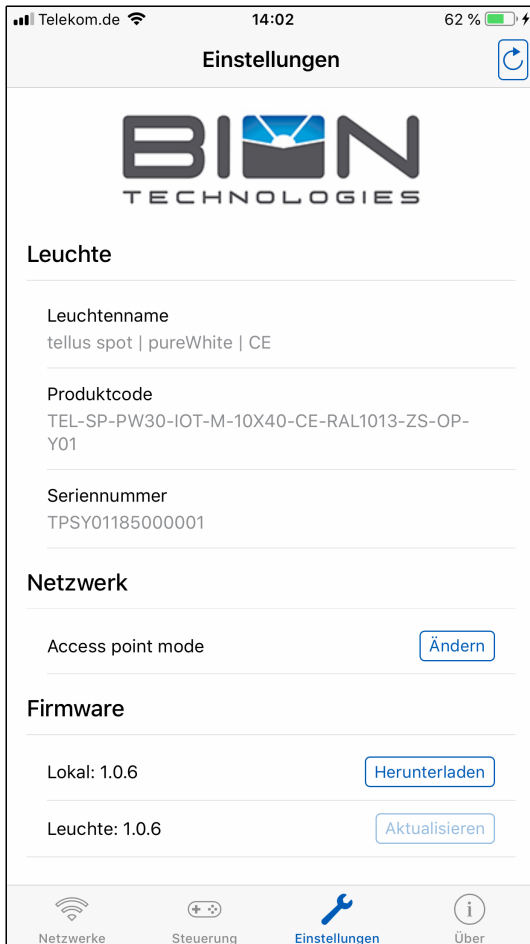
Telekom.de 14:02 62 %

Einstellungen

BION
TECHNOLOGIES

Leuchte

Leuchtenname
tellus spot | pureWhite | CE

Produktcode
TEL-SP-PW30-IOT-M-10X40-CE-RAL1013-ZS-OP-Y01

Seriennummer
TPSY01185000001

Netzwerk

Access point mode Ändern

Firmware

Lokal: 1.0.6 Herunterladen

Leuchte: 1.0.6 Aktualisieren

Netzwerke Steuerung Einstellungen Über